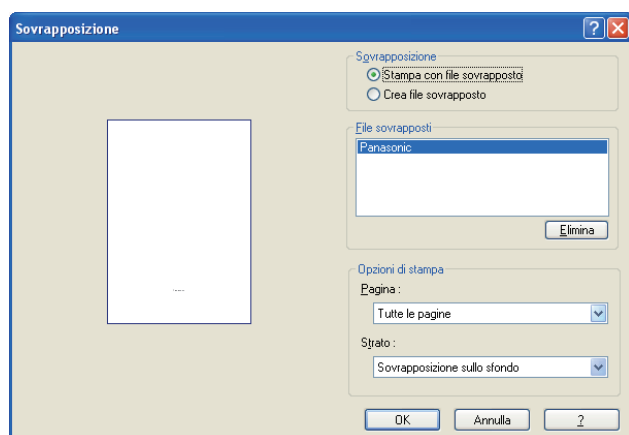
Sovrapposizione

Sovrapposizione
Stampa con file sovrapposto
Crea file sovrapposto

File sovrapposti
Panasonic

Elimina

Opzioni di stampa
Pagina :
Tutte le pagine
Strato :
Sovrapposizione sullo sfondo

OK
Annulla
?